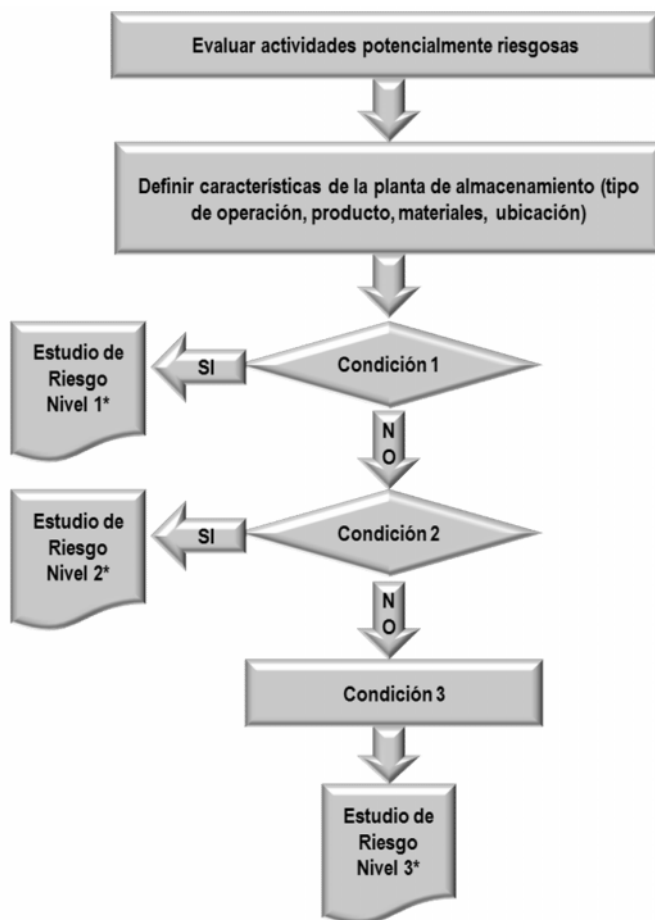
Evaluar actividades potencialmente riesgosas

Definir características de la planta de almacenamiento (tipo de operación, producto, materiales, ubicación)

Estudio de Riesgo Nivel 1*

SI

Condición 1

NO

Estudio de Riesgo Nivel 2*

SI

Condición 2

NO

Condición 3

Estudio de Riesgo Nivel 3*